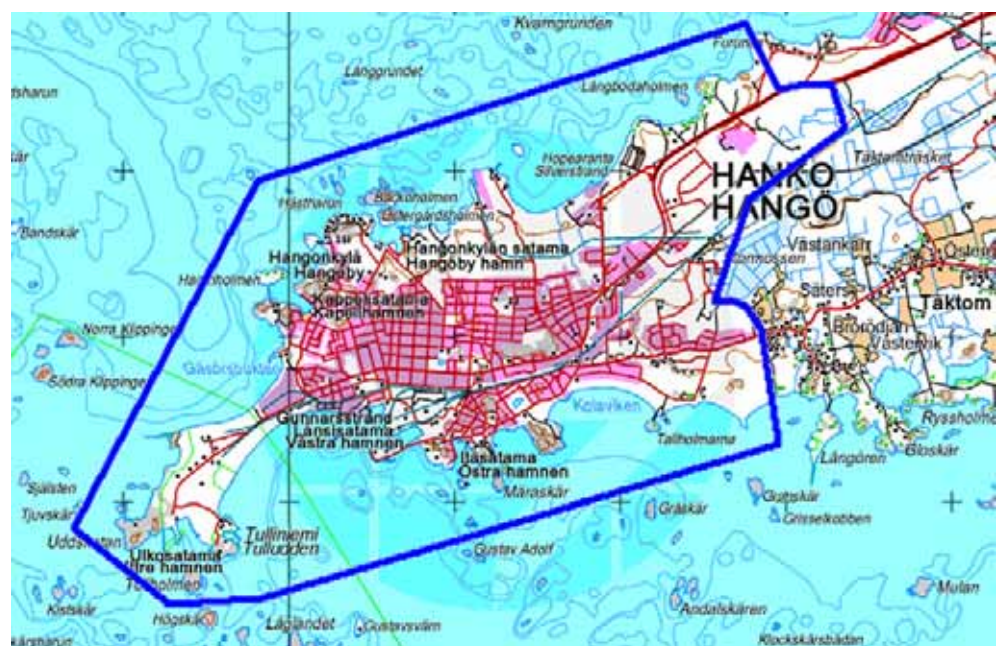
Kvarngrunden
Långgrundet
tsharun
Fortin
Långbodaholmen
Hopearanta
Silverstrand
HANKO
HANGÖ
Täktenklinsket
Hästholm
Bäckholmen
Gästgårdsholmen
Bandskär
Hangonkylän satama
Hangöby hamn
Västankär
Östra
Hangonkylä
Hangöby
Sandmossen
Täktom
Sätersk
Hauensholmen
Kappelisatama
Kapellhamnen
Norra Klippinge
Brobodan
Västervik
Gåsörsbukten
Södra Klippinge
Kolaviken
Gunnarsstrand
Länsisatama
Västra hamnen
Tallholmarna
Ryssholmen
Itäsatama
Östra hamnen
Långören
Gloskär
Märaskär
Själsten
Gåsskär
Gutuskär
Grisselkobben
Tjuvskär
Uddskatan
Tulliniemi
Tulludden
Ulkosatama
Yttre hamnen
Gustav Adolf
Tallholmen
Mulan
Kistskär
Andalskären
Högskär
Lågländet
Gustavsvärn
Klockskärsbådan
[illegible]